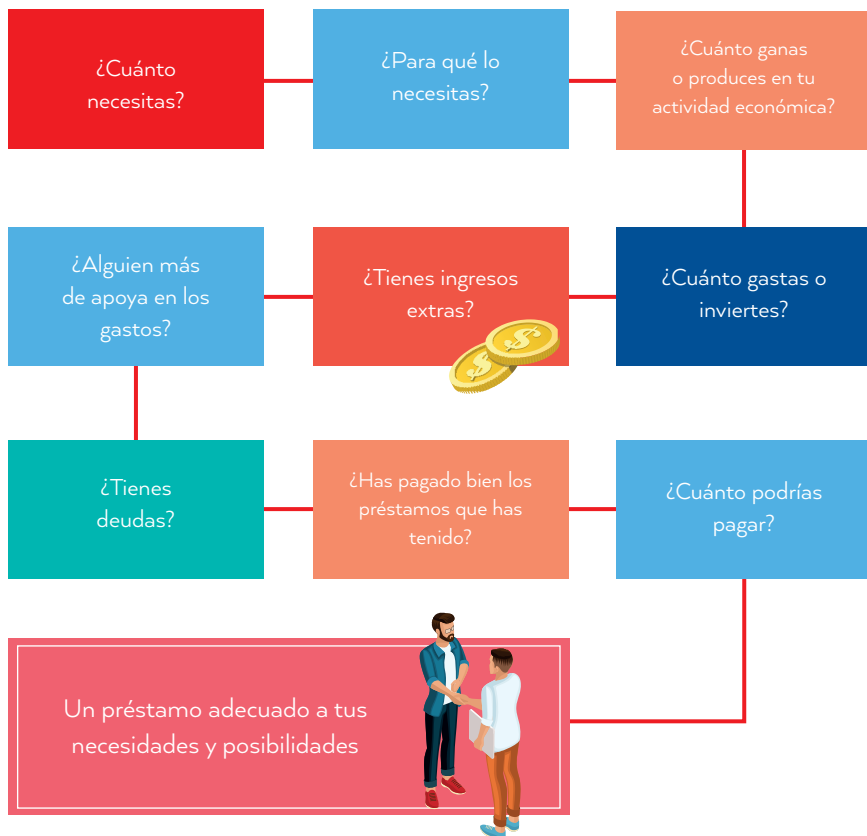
¿Cuánto necesitas?

¿Para qué lo necesitas?

¿Cuánto ganas o produces en tu actividad económica?

¿Cuánto gastas o inviertes?

¿Tienes ingresos extras?

¿Alguien más de apoya en los gastos?

¿Tienes deudas?

¿Has pagado bien los préstamos que has tenido?

¿Cuánto podrías pagar?

Un préstamo adecuado a tus necesidades y posibilidades